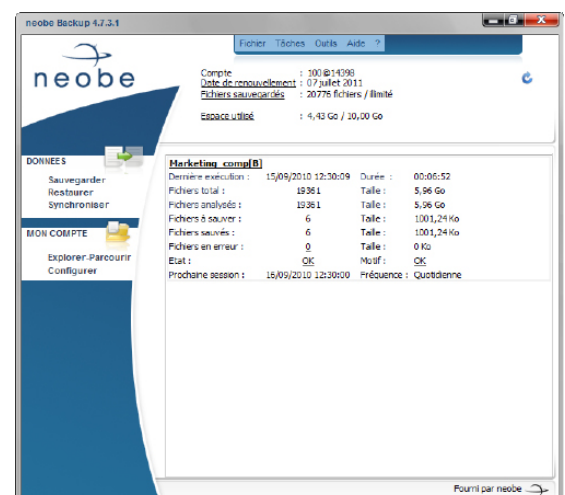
neobe Backup 4.7.3.1

Fichier Tâches Outils Aide ?

neobe

Compte : 100@14398
Date de renouvellement : 07 juillet 2011
Fichiers sauvegardés : 20776 fichiers / illimité

Espace utilisé : 4,43 Go / 10,00 Go

DONNEES
Sauvegarder
Restaurer
Synchroniser

MON COMPTE
Explorer-Parcourir
Configurer

Marketing_comp[B]

| | | | |
|---|---|---|---|
| Dernière exécution : | 15/09/2010 12:30:09 | Durée : | 00:06:52 |
| Fichiers total : | 19361 | Taille : | 5,96 Go |
| Fichiers analysés : | 19361 | Taille : | 5,96 Go |
| Fichiers à sauver : | 6 | Taille : | 1001,24 Ko |
| Fichiers sauvés : | 6 | Taille : | 1001,24 Ko |
| Fichiers en erreur : | 0 | Taille : | 0 Ko |
| Etat : | OK | Motif : | OK |
| Prochaine session : | 16/09/2010 12:30:00 | Fréquence : | Quotidienne |

Fourni par neobe